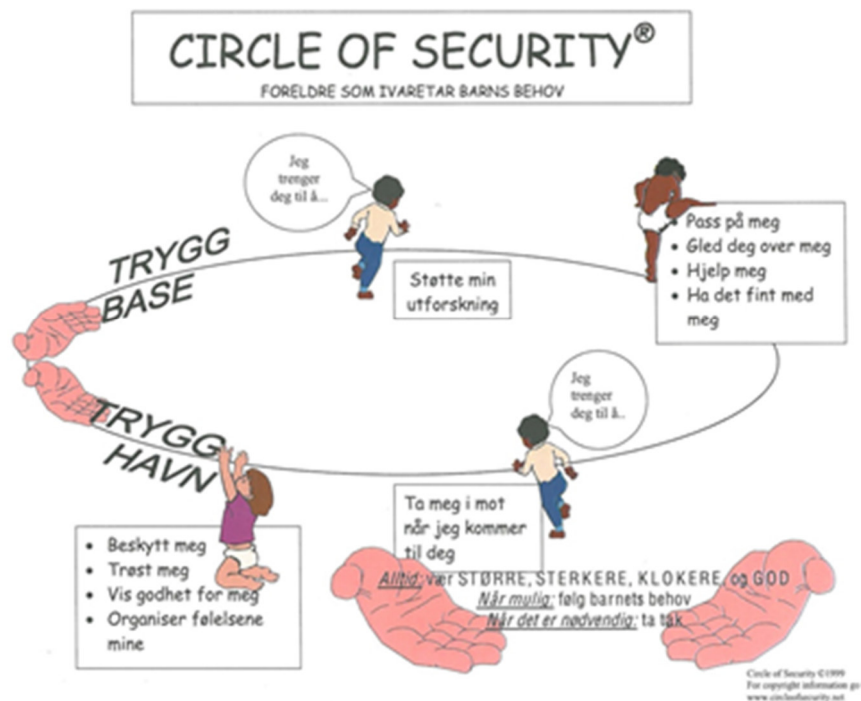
CIRCLE OF SECURITY®
FORELDRE SOM IVARETAR BARNS BEHOV

Jeg trenger deg til å...

TRYGG BASE

Støtte min utforskning

Pass på meg
Gled deg over meg
Hjelp meg
Ha det fint med meg

Jeg trenger deg til å..

TRYGG HAVN

Ta meg i mot når jeg kommer til deg

Beskytt meg
Trøst meg
Vis godhet for meg
Organiser følelsene mine

Alltid: vær STØRRE, STERKERE, KLOKERE, og GOD
Når mulig: følg barnets behov
Når det er nødvendig: ta tak

Circle of Security ©1999
For copyright information go
www.circleofsecurity.net